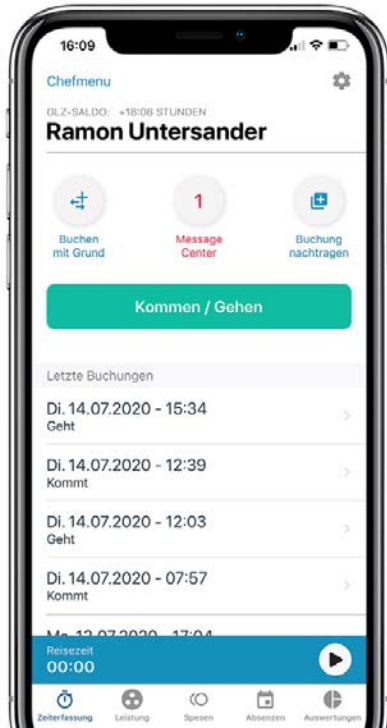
16:09

Chefmenu

GLZ-SALDO: +18:06 STUNDEN
Ramon Untersander

Buchen mit Grund

1
Message Center

Buchung nachtragen

Kommen / Gehen

Letzte Buchungen

Di. 14.07.2020 - 15:34
Geht

Di. 14.07.2020 - 12:39
Kommt

Di. 14.07.2020 - 12:03
Geht

Di. 14.07.2020 - 07:57
Kommt

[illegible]

Reisezeit
00:00

Zeiterfassung Leistung Spesen Absenzen Auswertungen